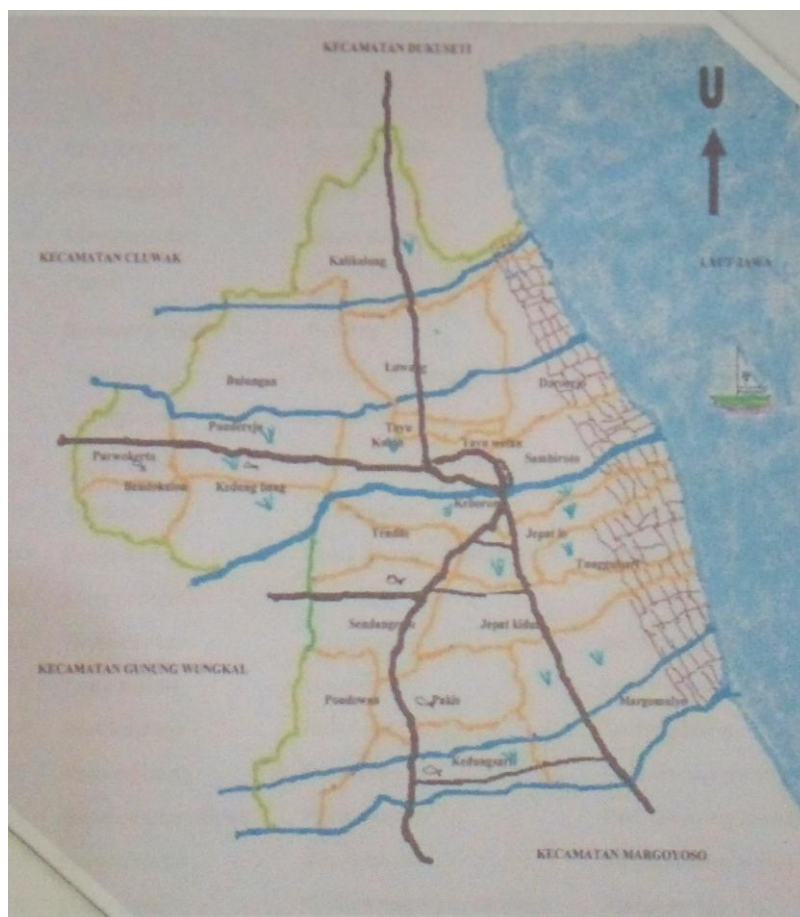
KECAMATAN DUKUSETI

U

KECAMATAN CLUWAK

LAUT JAWA

Kalikalong

Bulungan

Luwang

Dukuhseti

Pondowan

Purwokerto

Tayu Kulon

Tayu wetan

Sambiroto

Brabokelan

Kedung bang

Keboromo

Jepat lor

Tendas

Tunggulsari

Sendangrejo

Jepat kidul

KECAMATAN GUNUNG WUNGKAL

Pondowan

Pakis

Margomulyo

Kedungsari

KECAMATAN MARGOYOSO